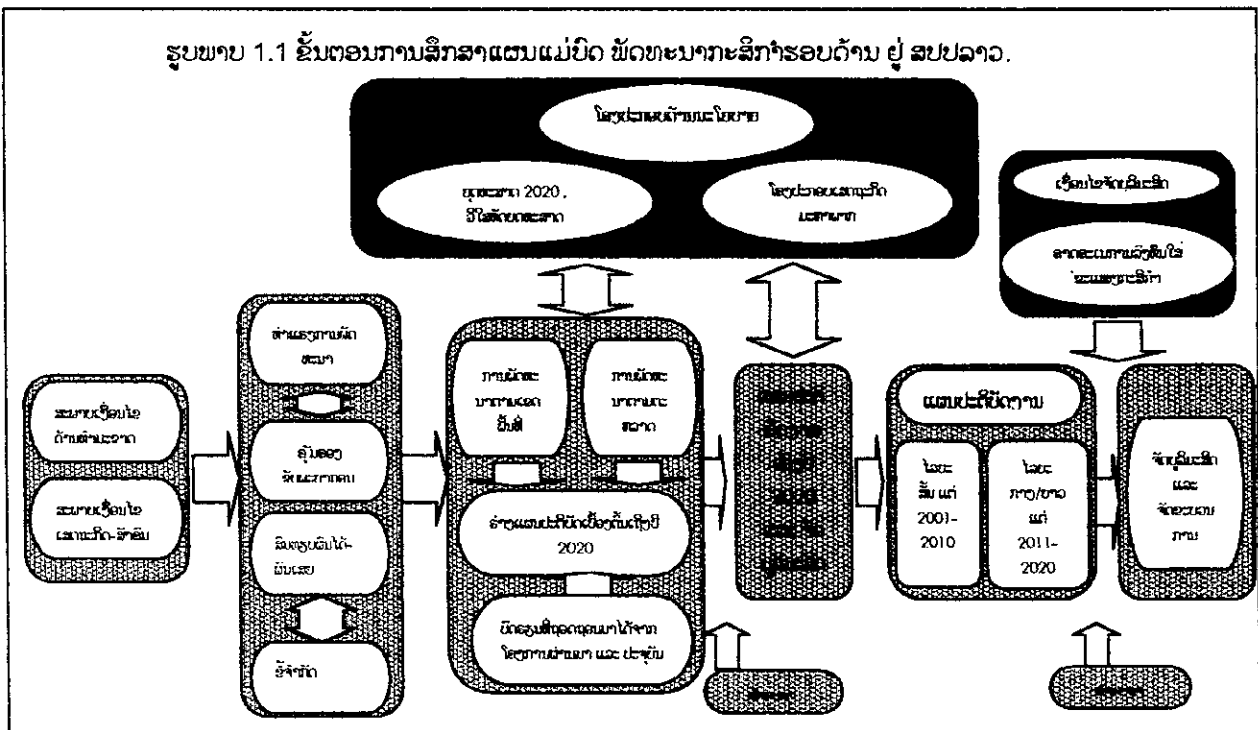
ຮູບພາບ 1.1 ຂັ້ນຕອນການສຶກສາແຜນແມ່ບົດ ພັດທະນາກະສິກຳຮອບດ້ານ ຢູ່ ສປປລາວ.

ໂຄງປະກອບດ້ານນະໂຍບາຍ

ຍຸດທະສາດ 2020 , ວິໄສທັດຍຸດທະສາດ

ໂຄງປະກອບເສດຖະກິດ ມະຫາພາກ

ເງື່ອນໄຂຈັດລຳດັບ

ລາຄາລະບົບການຜູ້ລົງທຶນໃຫ້ ໂຄງການແຜນປະຕິບັດ

ສະພາບເງື່ອນໄຂ ດ້ານທຳມະຊາດ

ສະພາບເງື່ອນໄຂ ເສດຖະກິດ-ສັງຄົມ

ທ່າແຮງການພັດທະນາ

ຂຸ້ມທອງ ທັບພະຍາກອນ

ສິ່ງທ້າທາຍ ຂໍ້ຈຳກັດ

ຂໍ້ຈຳກັດ

ການພັດທະນາການຜະລິດ ຂັ້ນສີ

ການພັດທະນາການຄະສະດາດ

ຮ່າງແຜນປະຕິບັດເບື້ອງຕົ້ນເຖິງປີ 2020

ບົດສະຫຼຸບທີ່ສອດຄ່ອງມາໄດ້ຈາກ ໂຄງການຜ່ານມາ ແລະ ປະຊຸມ

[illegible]

ແຜນປະຕິບັດງານ

ໄລຍະ ສັ້ນ ແຕ່ 2001-2010

ໄລຍະ ກາງ/ຍາວ ແຕ່ 2011-2020

ຈັດລຳດັບ ແລະ ຈັດລະບຽບ ການ

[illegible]

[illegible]